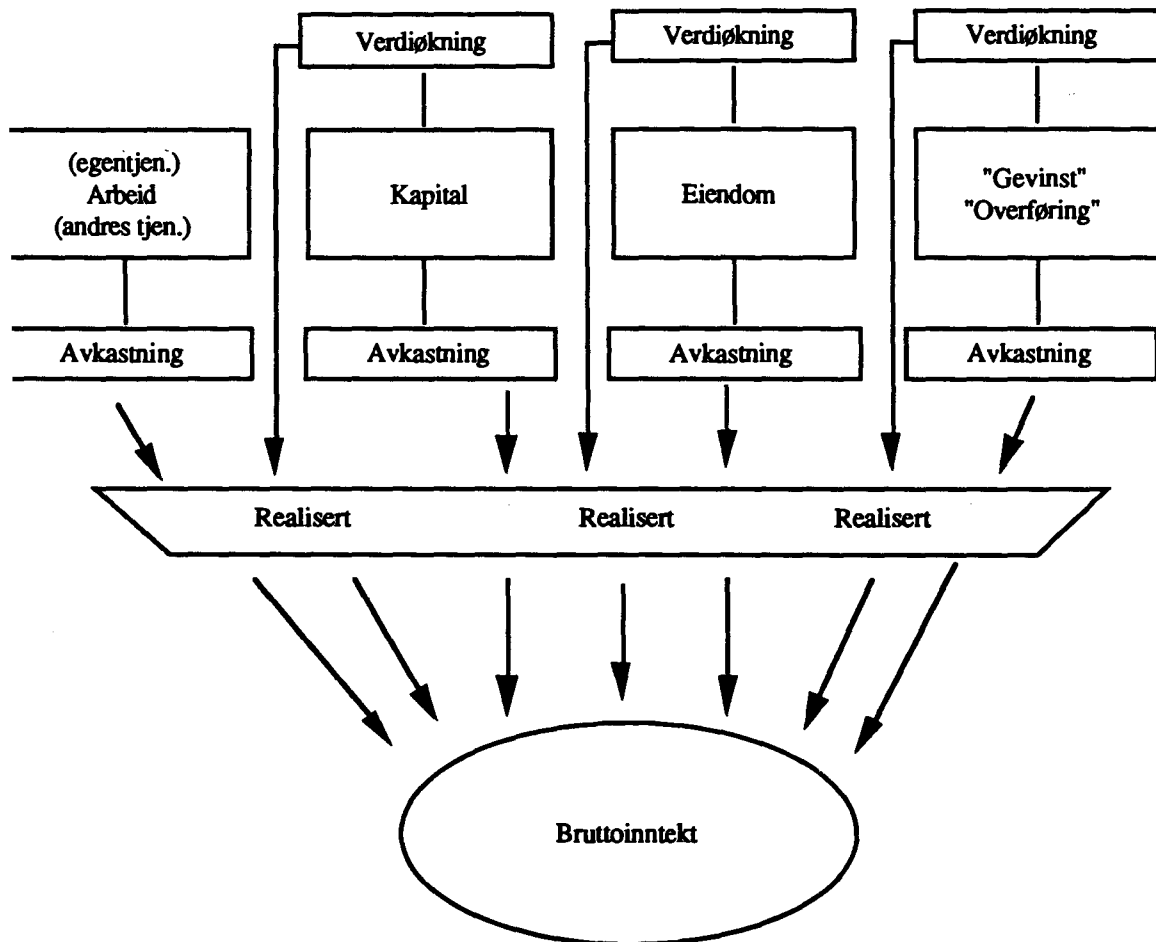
Verdiøkning

Verdiøkning

Verdiøkning

(egentjen.)
Arbeid
(andres tjen.)

Kapital

Eiendom

"Gevinst"
"Overføring"

Avkastning

Avkastning

Avkastning

Avkastning

Realisert

Realisert

Realisert

Bruttoinntekt